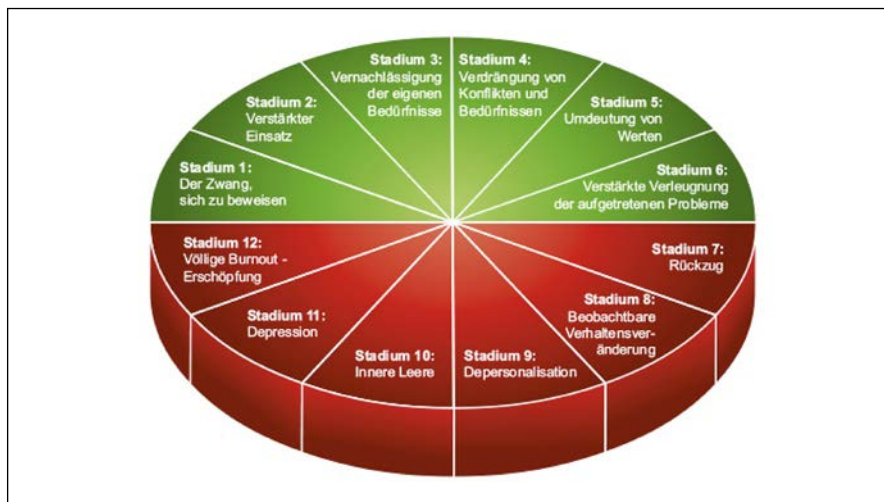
Stadium 1:
Der Zwang, sich zu beweisen

Stadium 2:
Verstärkter Einsatz

Stadium 3:
Vernachlässigung der eigenen Bedürfnisse

Stadium 4:
Verdrängung von Konflikten und Bedürfnissen

Stadium 5:
Umdeutung von Werten

Stadium 6:
Verstärkte Verleugnung der aufgetretenen Probleme

Stadium 7:
Rückzug

Stadium 8:
Beobachtbare Verhaltensveränderung

Stadium 9:
Depersonalisation

Stadium 10:
Innere Leere

Stadium 11:
Depression

Stadium 12:
Völlige Burnout - Erschöpfung